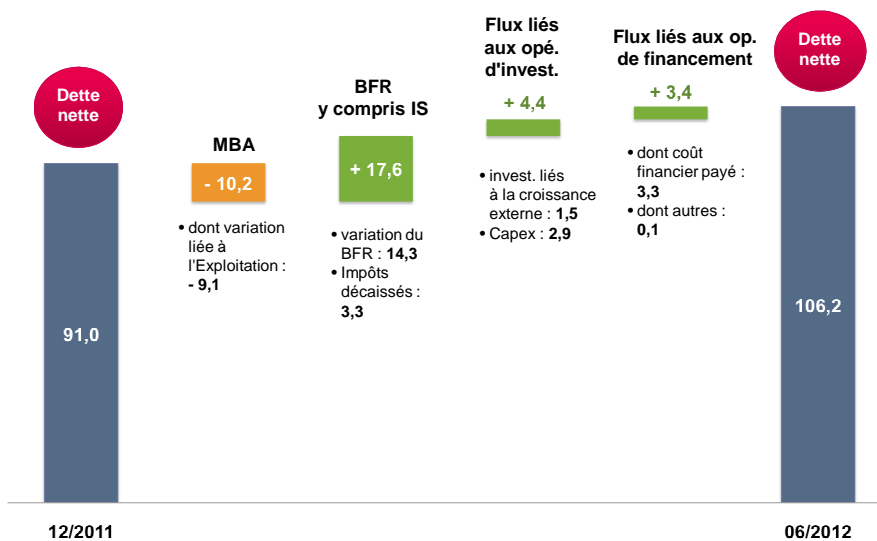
Dette nette

91,0

MBA

- 10,2

• dont variation liée à l'Exploitation : - 9,1

BFR y compris IS

+ 17,6

• variation du BFR : 14,3
• Impôts décaissés : 3,3

Flux liés aux opé. d'invest.

+ 4,4

• invest. liés à la croissance externe : 1,5
• Capex : 2,9

Flux liés aux op. de financement

+ 3,4

• dont coût financier payé : 3,3
• dont autres : 0,1

Dette nette

106,2

12/2011

06/2012